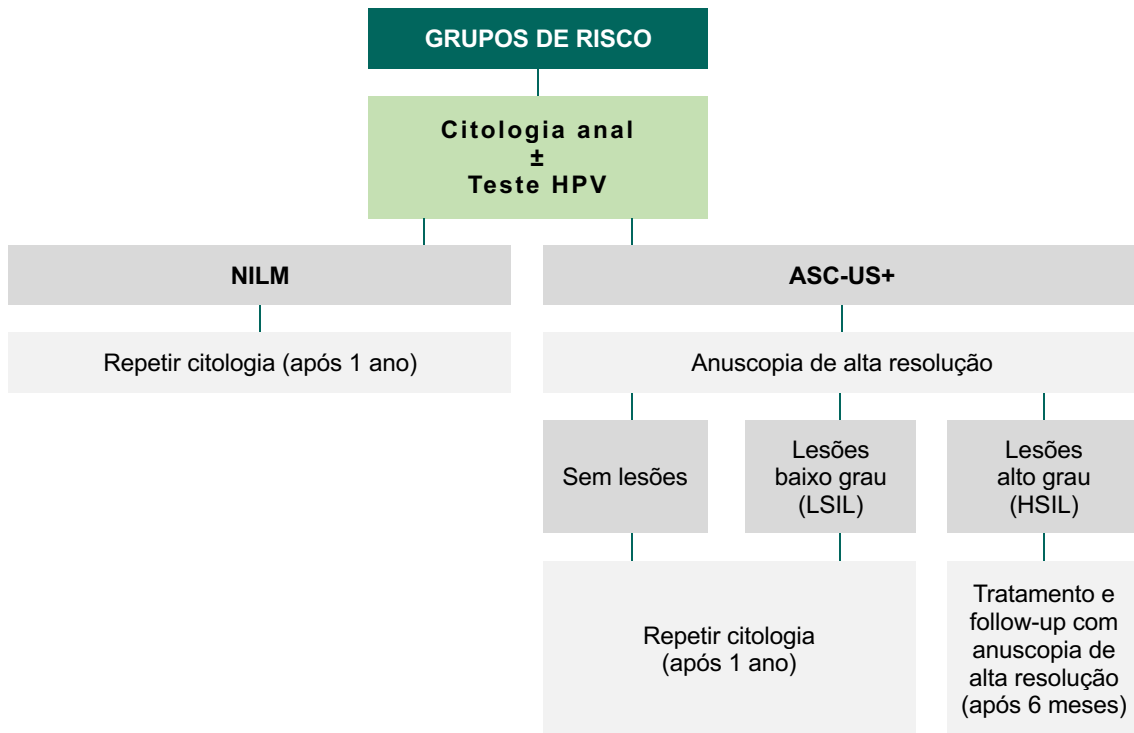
GRUPOS DE RISCO

Citologia anal
±
Teste HPV

NILM

Repetir citologia (após 1 ano)

ASC-US+

Anuscopia de alta resolução

Sem lesões

Lesões baixo grau (LSIL)

Lesões alto grau (HSIL)

Repetir citologia (após 1 ano)

Tratamento e follow-up com anuscopia de alta resolução (após 6 meses)